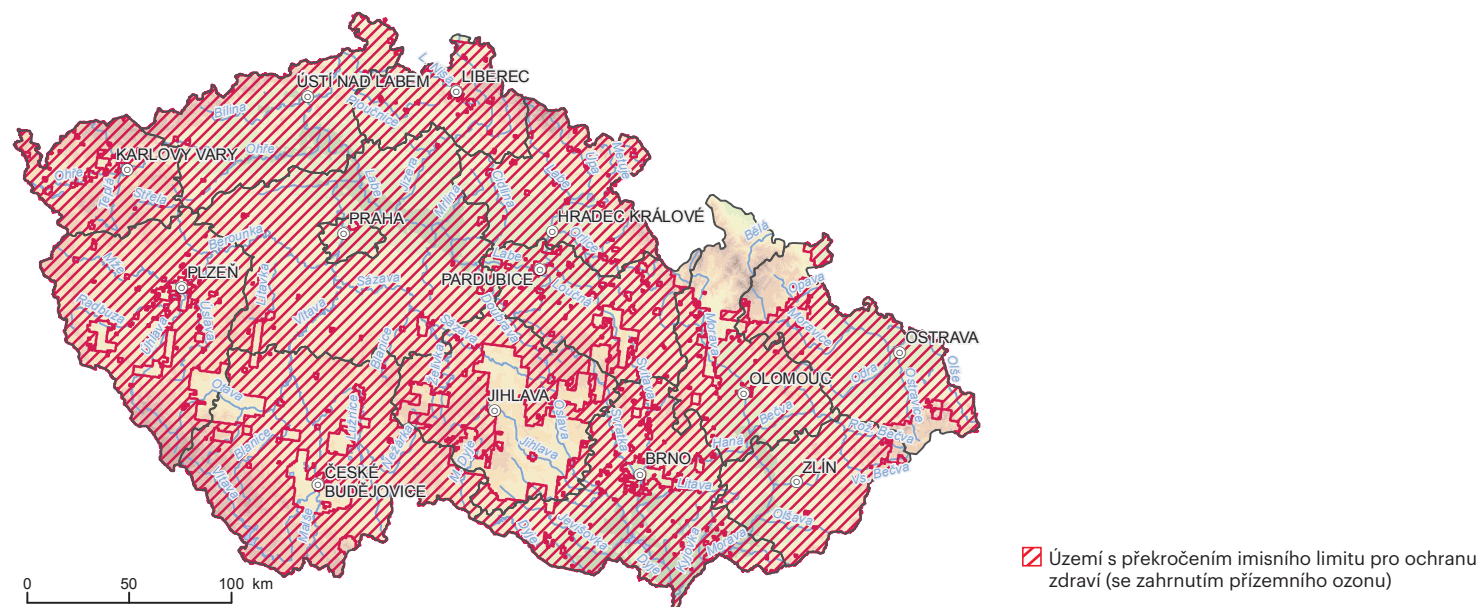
ÚSTÍ NAD LABEM
LIBEREC
KARLOVY VARY
PRAHA
HRADEC KRÁLOVÉ
PARDUBICE
PLZEŇ
OSTRAVA
OLOMOUC
JIHLAVA
BRNO
ZLÍN
ČESKÉ BUDĚJOVICE

Bílina
Ploučnice
L. Nisa
Ohře
Teplá
Střela
Jizera
Labe
Cidlina
Úpa
Metuje
Mže
Berounka
Úslava
Radbuza
Úhlava
Litavka
Vltava
Sázava
Orlice
Loučná
Doubrava
Bělá
Opava
Moravice
Odra
Ostravice
Olše
Morava
Svitava
Svratka
Oslava
Jihlava
Dyje
Jevišovka
Haná
Bečva
Rož. Bečva
Vs. Bečva
Olšava
Litava
Kyjovka
Otava
Blanice
Lužnice
Nežárka
Malše
Želivka

0 50 100 km

Území s překročením imisního limitu pro ochranu zdraví (se zahrnutím přízemního ozonu)